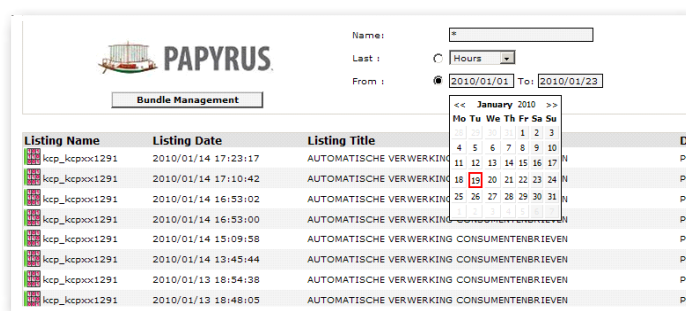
PAPYRUS

Bundle Management

Name: *

Last : Hours

From : 2010/01/01 To: 2010/01/23

<< January 2010 >>

| Mo | Tu | We | Th | Fr | Sa | Su |
|---|---|---|---|---|---|---|
| 28 | 29 | 30 | 31 | 1 | 2 | 3 |
| 4 | 5 | 6 | 7 | 8 | 9 | 10 |
| 11 | 12 | 13 | 14 | 15 | 16 | 17 |
| 18 | 19 | 20 | 21 | 22 | 23 | 24 |
| 25 | 26 | 27 | 28 | 29 | 30 | 31 |

| Listing Name | Listing Date | Listing Title | D |
|---|---|---|---|
| kcp_kcpxx1291 | 2010/01/14 17:23:17 | AUTOMATISCHE VERWERKING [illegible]N | P |
| kcp_kcpxx1291 | 2010/01/14 17:10:42 | AUTOMATISCHE VERWERKING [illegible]N | P |
| kcp_kcpxx1291 | 2010/01/14 16:53:02 | AUTOMATISCHE VERWERKING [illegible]N | P |
| kcp_kcpxx1291 | 2010/01/14 16:53:00 | AUTOMATISCHE VERWERKING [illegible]N | P |
| kcp_kcpxx1291 | 2010/01/14 15:09:58 | AUTOMATISCHE VERWERKING CONSUMENTENBRIEVEN | P |
| kcp_kcpxx1291 | 2010/01/14 13:45:44 | AUTOMATISCHE VERWERKING CONSUMENTENBRIEVEN | P |
| kcp_kcpxx1291 | 2010/01/13 18:54:38 | AUTOMATISCHE VERWERKING CONSUMENTENBRIEVEN | P |
| kcp_kcpxx1291 | 2010/01/13 18:48:05 | AUTOMATISCHE VERWERKING CONSUMENTENBRIEVEN | P |